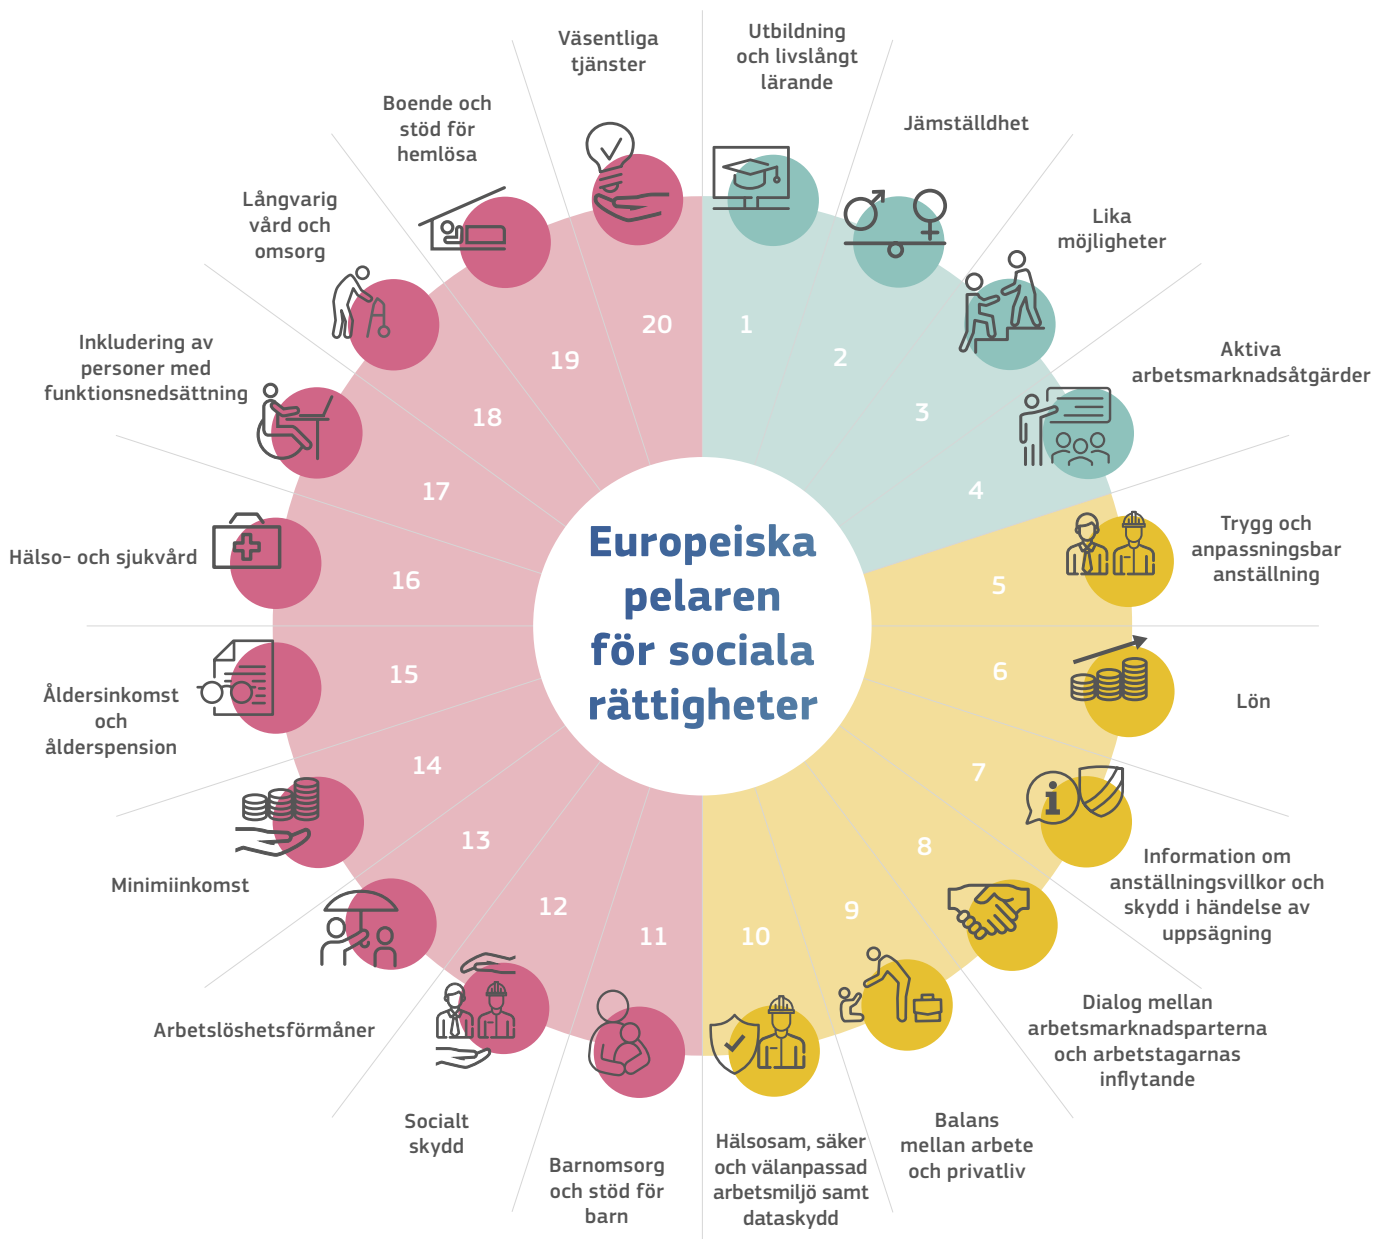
Europeiska pelaren för sociala rättigheter

1
Utbildning och livslångt lärande

2
Jämställdhet

3
Lika möjligheter

4
Aktiva arbetsmarknadsåtgärder

5
Trygg och anpassningsbar anställning

6
Lön

7
Information om anställningsvillkor och skydd i händelse av uppsägning

8
Dialog mellan arbetsmarknadsparterna och arbetstagarnas inflytande

9
Balans mellan arbete och privatliv

10
Hälsosam, säker och välanpassad arbetsmiljö samt dataskydd

11
Barnomsorg och stöd för barn

12
Socialt skydd

13
Arbetslöshetsförmåner

14
Minimiinkomst

15
Åldersinkomst och ålderspension

16
Hälso- och sjukvård

17
Inkludering av personer med funktionsnedsättning

18
Långvarig vård och omsorg

19
Boende och stöd för hemlösa

20
Väsentliga tjänster